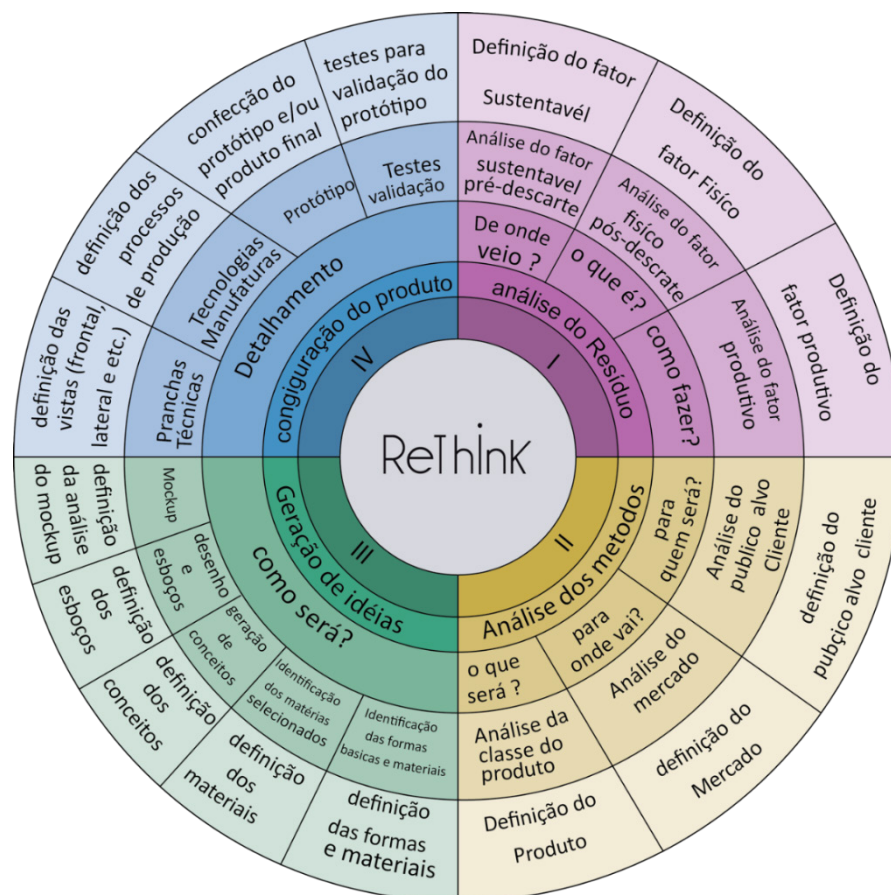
ReThink

I
análise do Resíduo
De onde veio ?
o que é?
como fazer?
Análise do fator sustentavel pré-descarte
Análise do fator físico pós-descrate
Análise do fator produtivo
Definição do fator Sustentável
Definição do fator Físico
Definição do fator produtivo

II
Análise dos metodos
para quem será?
para onde vai?
o que será ?
Análise do publico alvo Cliente
Análise do mercado
Análise da classe do produto
definição do pubçico alvo cliente
definição do Mercado
Definição do Produto

III
Geração de idéias
como será?
Mockup
desenho e esboços
geração de conceitos
Identificação dos matérias selecionados
Identificação das formas basicas e materiais
definição da análise do mockup
definição dos esboços
definição dos conceitos
definição dos materiais
definição das formas e materiais

IV
congiguração do produto
Detalhamento
Pranchas Técnicas
Tecnologias Manufaturas
Protótipo
Testes validação
definição das vistas (frontal, lateral e etc.)
definição dos processos de produção
confecção do protótipo e/ou produto final
testes para validação do protótipo